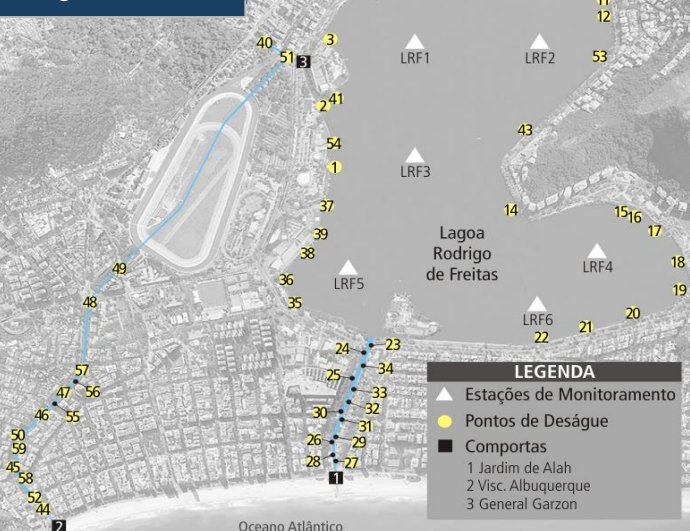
11
12
40
51
3
3
LRF1
LRF2
53
2
41
43
54
1
LRF3
37
14
15
16
17
39
Lagoa Rodrigo de Freitas
38
49
LRF4
18
36
LRF5
19
48
35
LRF6
20
21
22
24
23
57
25
34
56
47
33
55
46
30
32
31
50
26
29
59
45
28
27
58
1
52
44
2
Oceano Atlântico

LEGENDA
Estações de Monitoramento
Pontos de Deságue
Comportas
1 Jardim de Alah
2 Visc. Albuquerque
3 General Garzon